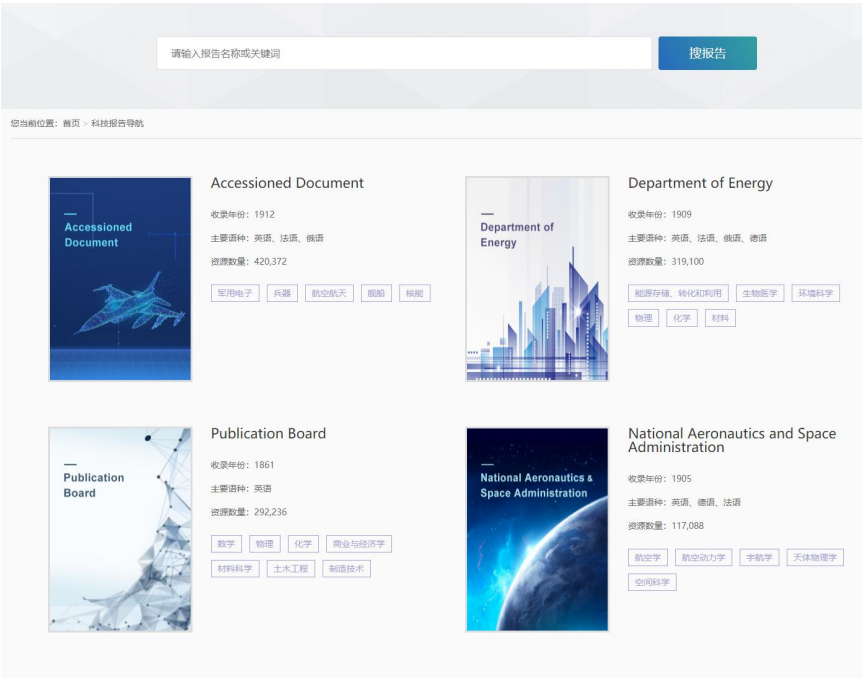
请输入报告名称或关键词

搜报告

您当前位置：首页 > 科技报告导航

Accessioned Document

Accessioned Document

收录年份：1912

主要语种：英语、法语、俄语

资源数量：420,372

军用电子 兵器 航空航天 舰船 核能

Department of Energy

Department of Energy

收录年份：1909

主要语种：英语、法语、俄语、德语

资源数量：319,100

能源存储、转化和利用 生物医学 环境科学 物理 化学 材料

Publication Board

Publication Board

收录年份：1861

主要语种：英语

资源数量：292,236

数学 物理 化学 商业与经济学 材料科学 土木工程 制造技术

National Aeronautics & Space Administration

National Aeronautics and Space Administration

收录年份：1905

主要语种：英语、德语、法语

资源数量：117,088

航空学 航空动力学 宇航学 天体物理学 空间科学